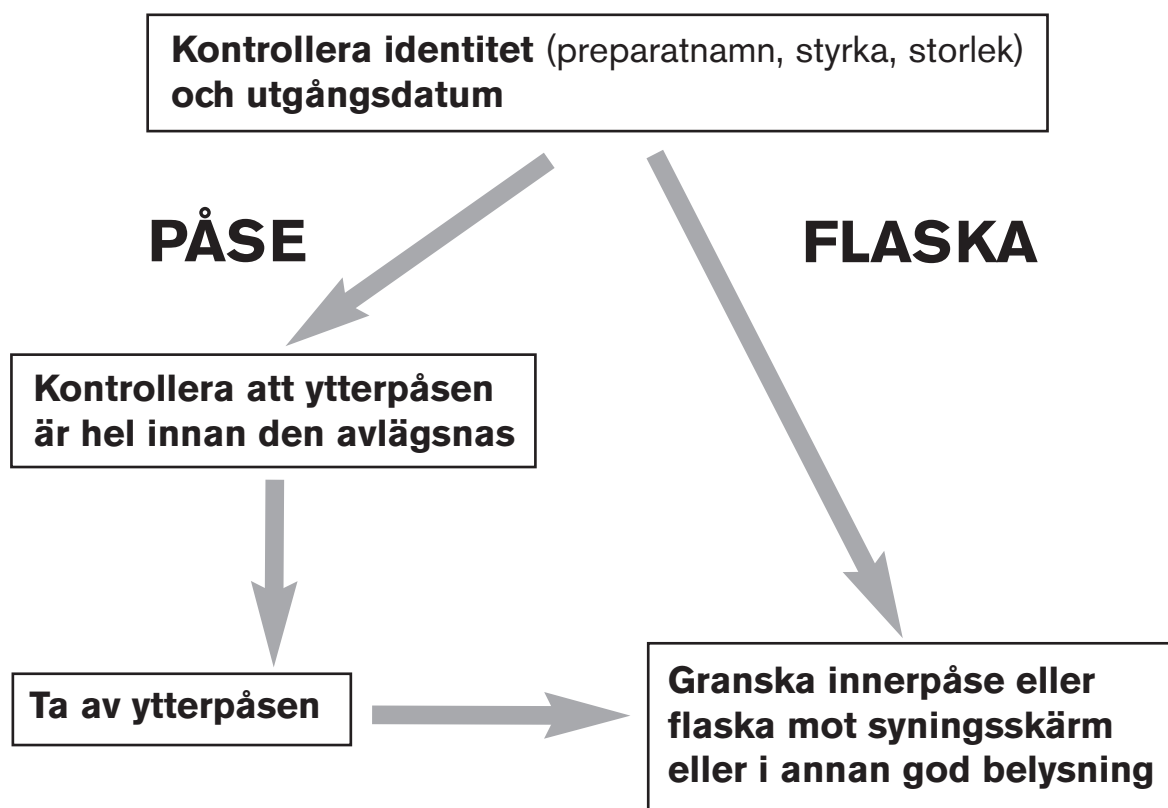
**Kontrollera identitet** (preparatnamn, styrka, storlek) **och utgångsdatum**

**PÅSE**

**FLASKA**

**Kontrollera att ytterpåsen är hel innan den avlägsnas**

**Ta av ytterpåsen**

**Granska innerpåse eller flaska mot syningsskärm eller i annan god belysning**